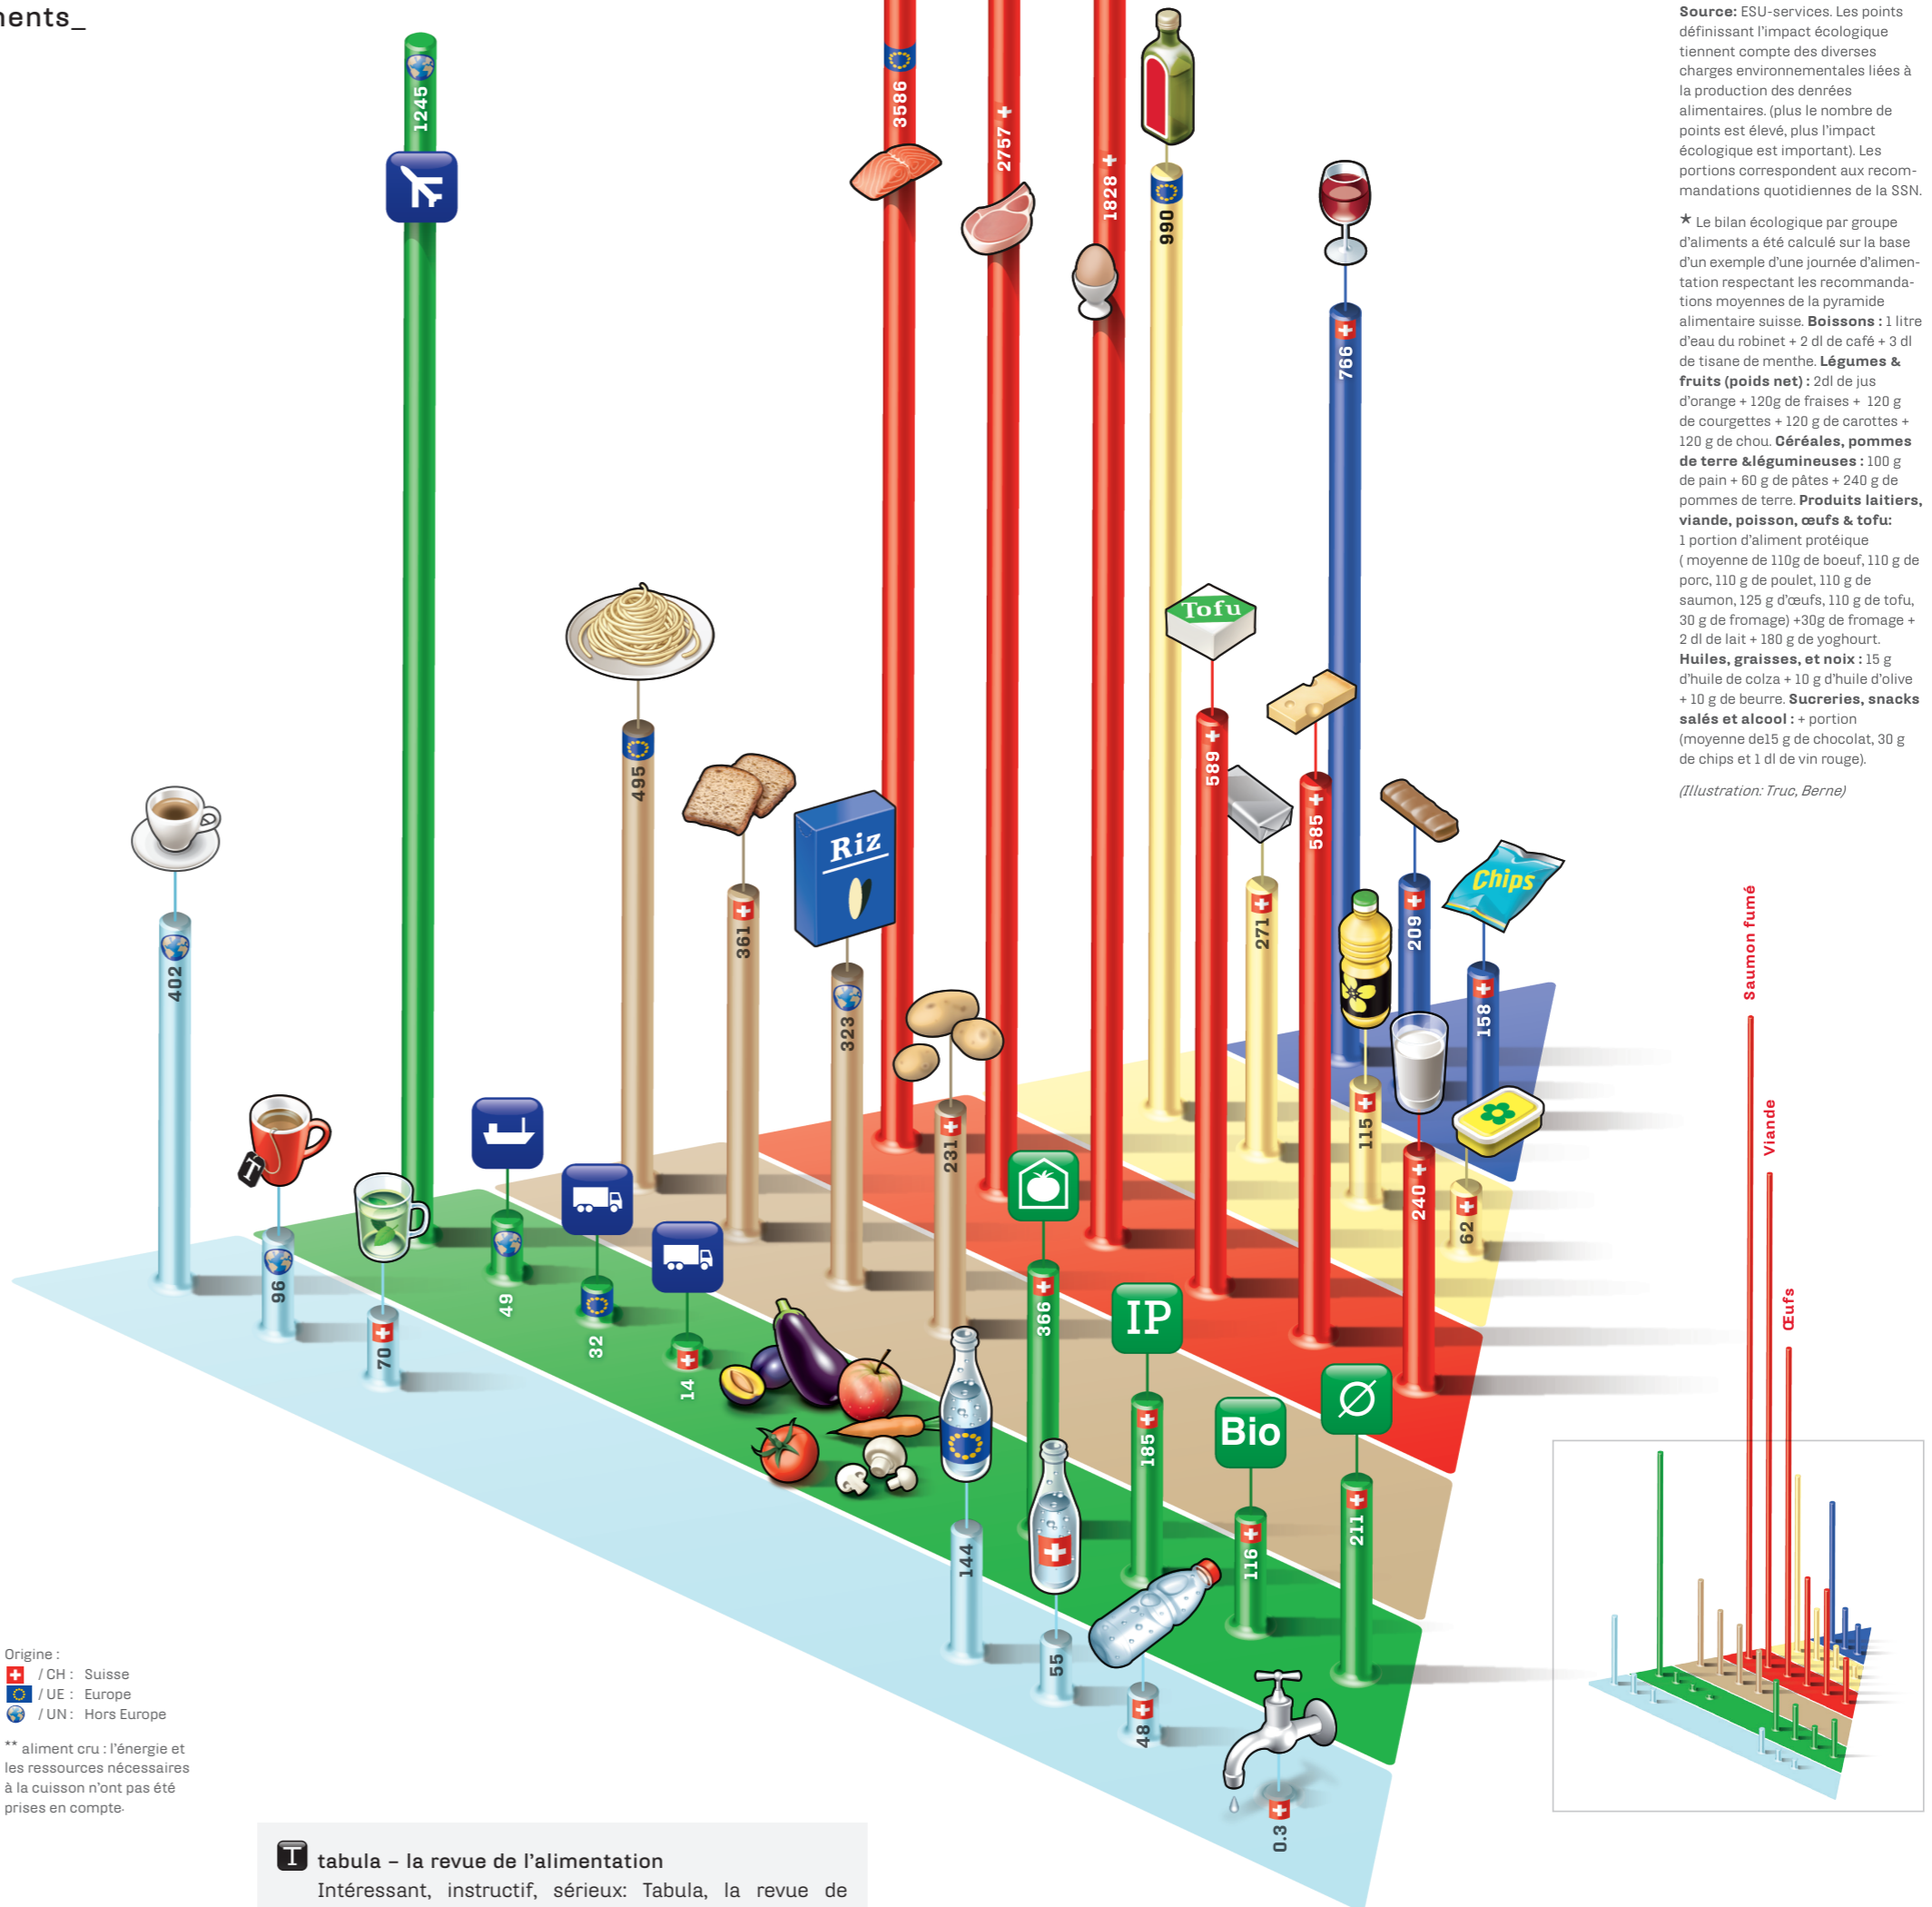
ents_

1245

3586

2757

1828

990

766

495

361

Riz

323

589

Tofu

271

585

209

Chips

158

402

96

70

49

32

14

231

366

IP

185

Bio

116

211

144

55

48

0.3

115

240

62

Saumon fumé

Viande

Œufs

Source: ESU-services. Les points définissant l'impact écologique tiennent compte des diverses charges environnementales liées à la production des denrées alimentaires. (plus le nombre de points est élevé, plus l'impact écologique est important). Les portions correspondent aux recommandations quotidiennes de la SSN.

* Le bilan écologique par groupe d'aliments a été calculé sur la base d'un exemple d'une journée d'alimentation respectant les recommandations moyennes de la pyramide alimentaire suisse. Boissons : 1 litre d'eau du robinet + 2 dl de café + 3 dl de tisane de menthe. Légumes & fruits (poids net) : 2dl de jus d'orange + 120g de fraises + 120 g de courgettes + 120 g de carottes + 120 g de chou. Céréales, pommes de terre &légumineuses : 100 g de pain + 60 g de pâtes + 240 g de pommes de terre. Produits laitiers, viande, poisson, œufs & tofu: 1 portion d'aliment protéique ( moyenne de 110g de boeuf, 110 g de porc, 110 g de poulet, 110 g de saumon, 125 g d'œufs, 110 g de tofu, 30 g de fromage) +30g de fromage + 2 dl de lait + 180 g de yoghourt. Huiles, graisses, et noix : 15 g d'huile de colza + 10 g d'huile d'olive + 10 g de beurre. Sucreries, snacks salés et alcool : + portion (moyenne de15 g de chocolat, 30 g de chips et 1 dl de vin rouge).

(Illustration: Truc, Berne)

Origine :
/ CH : Suisse
/ UE : Europe
/ UN : Hors Europe

** aliment cru : l'énergie et les ressources nécessaires à la cuisson n'ont pas été prises en compte.

tabula – la revue de l'alimentation
Intéressant, instructif, sérieux: Tabula, la revue de